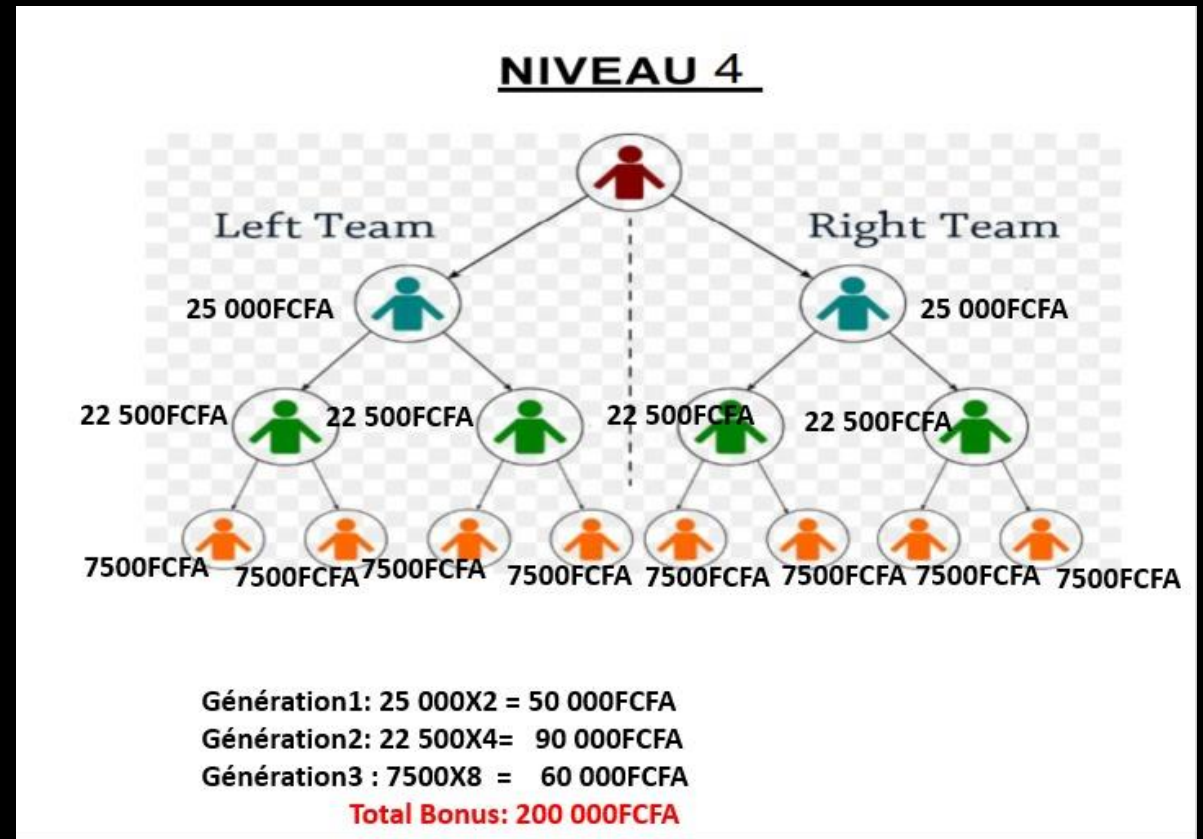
NIVEAU 4

Left Team

Right Team

25 000FCFA

25 000FCFA

22 500FCFA 22 500FCFA 22 500FCFA 22 500FCFA

7500FCFA 7500FCFA 7500FCFA 7500FCFA 7500FCFA 7500FCFA 7500FCFA 7500FCFA

Génération1: 25 000X2 = 50 000FCFA
Génération2: 22 500X4= 90 000FCFA
Génération3 : 7500X8 = 60 000FCFA
Total Bonus: 200 000FCFA